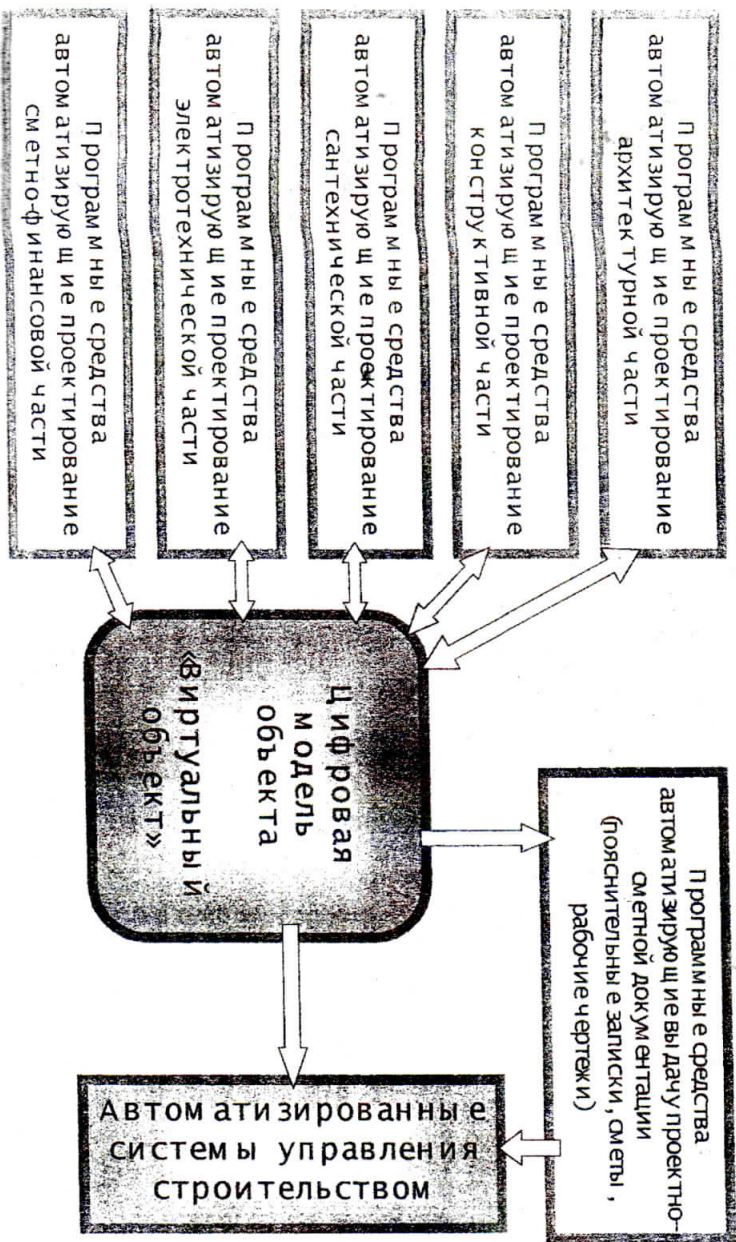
Программные средства автоматизирующие проектирование архитектурной части

Программные средства автоматизирующие проектирование конструктивной части

Программные средства автоматизирующие проектирование сантехнической части

Программные средства автоматизирующие проектирование электротехнической части

Программные средства автоматизирующие проектирование сметно-финансовой части

Цифровая модель объекта «Виртуальный объект»

Программные средства автоматизирующие выдачу проектно-сметной документации (пояснительные записки, сметы, рабочие чертежи)

Автоматизированные системы управления строительством